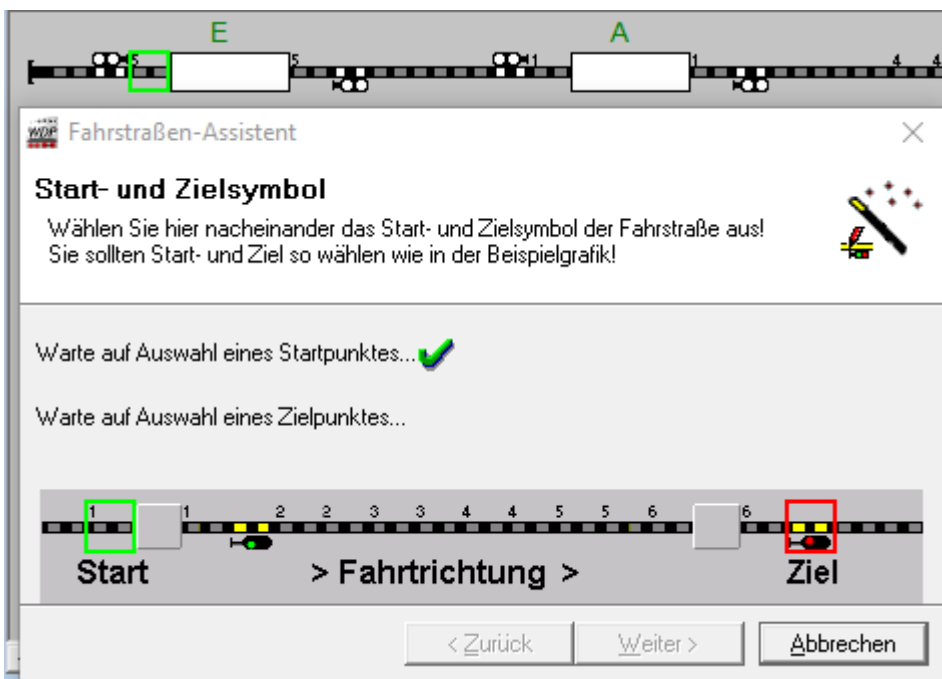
E A

5 5 1 1 4 4

WDP Fahrstraßen-Assistent

Start- und Zielsymbol

Wählen Sie hier nacheinander das Start- und Zielsymbol der Fahrstraße aus! Sie sollten Start- und Ziel so wählen wie in der Beispielgrafik!

Warte auf Auswahl eines Startpunktes...

Warte auf Auswahl eines Zielpunktes...

1 1 2 2 3 3 4 4 5 5 6 6

Start > Fahrtrichtung > Ziel

< Zurück Weiter > Abbrechen